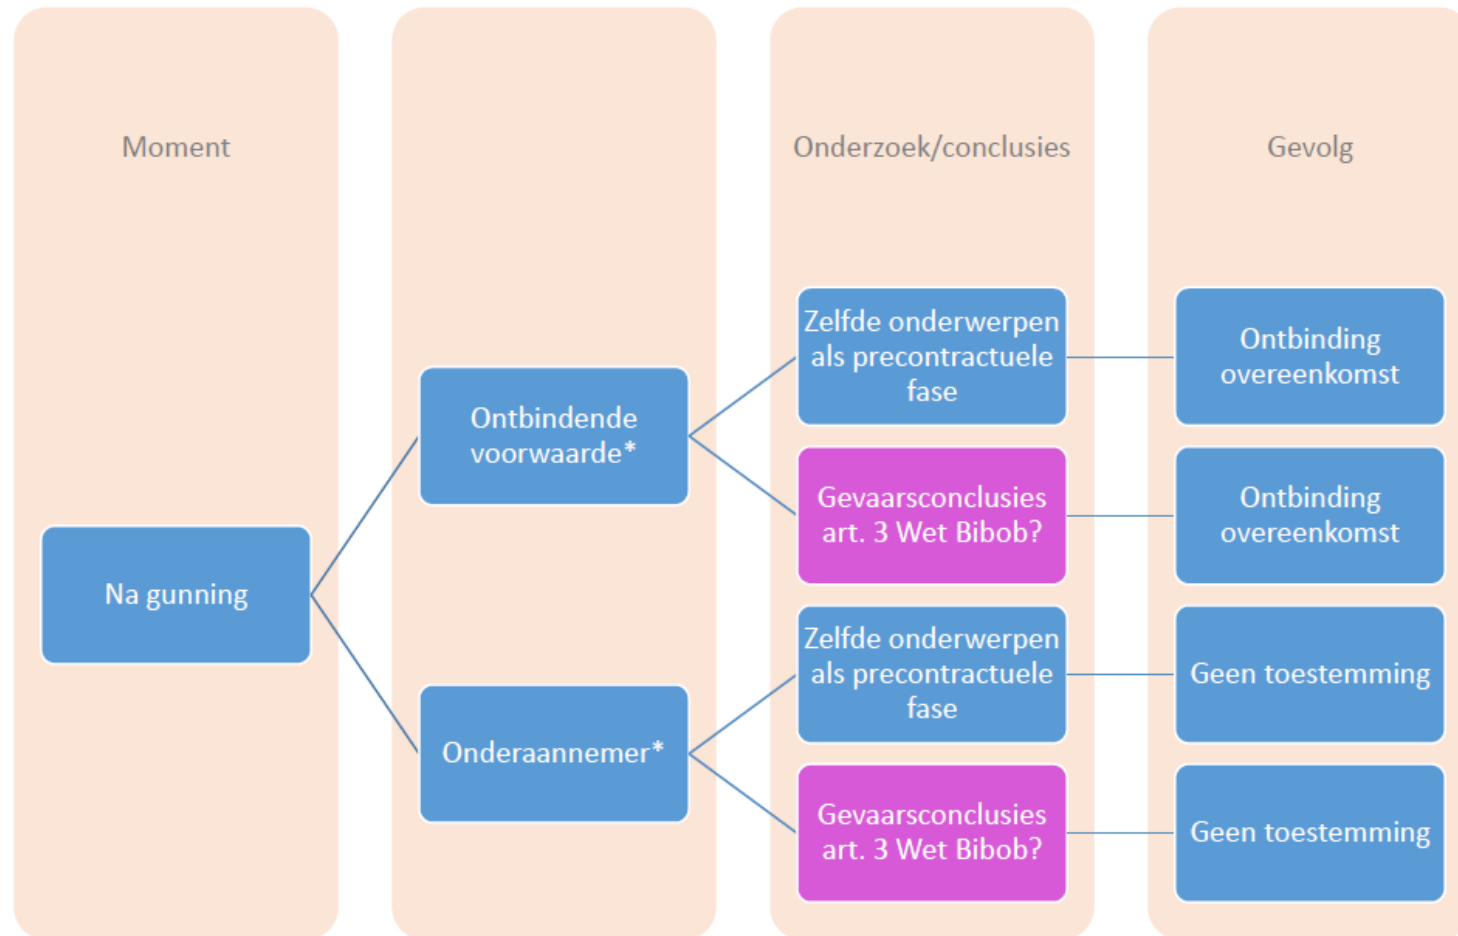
Moment

Onderzoek/conclusies

Gevolg

Na gunning

Ontbindende voorwaarde*

Onderaannemer*

Zelfde onderwerpen als precontractuele fase

Gevaarsconclusies art. 3 Wet Bibob?

Zelfde onderwerpen als precontractuele fase

Gevaarsconclusies art. 3 Wet Bibob?

Ontbinding overeenkomst

Ontbinding overeenkomst

Geen toestemming

Geen toestemming